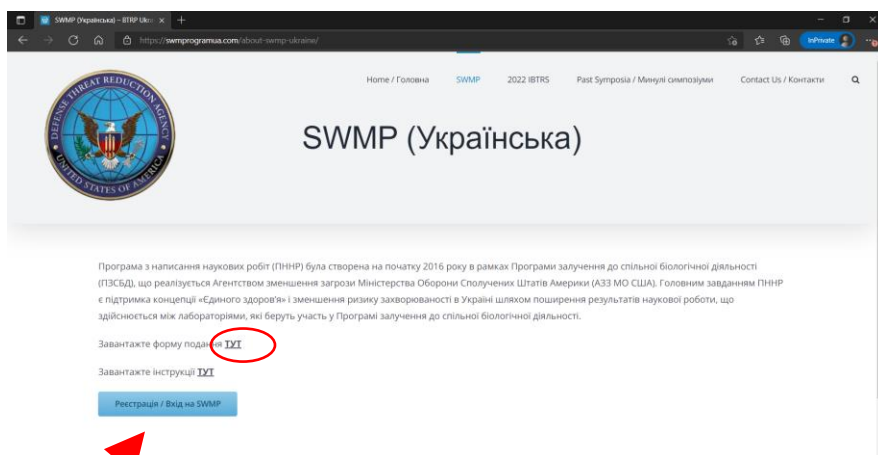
SWMP (Українська) – BTRP Ukr

https://swmprogramua.com/about-swmp-ukraine/

InPrivate

DEFENSE THREAT REDUCTION AGENCY
UNITED STATES OF AMERICA

Home / Головна SWMP 2022 IBTRS Past Symposia / Минулі симпозіуми Contact Us / Контакти

SWMP (Українська)

Програма з написання наукових робіт (ПННР) була створена на початку 2016 року в рамках Програми залучення до спільної біологічної діяльності (ПЗСБД), що реалізується Агентством зменшення загрози Міністерства Оборони Сполучених Штатів Америки (АЗЗ МО США). Головним завданням ПННР є підтримка концепції «Єдиного здоров'я» і зменшення ризику захворюваності в Україні шляхом поширення результатів наукової роботи, що здійснюються між лабораторіями, які беруть участь у Програмі залучення до спільної біологічної діяльності.

Завантажте форму подання ТУТ

Завантажте інструкції ТУТ

Реєстрація / Вхід на SWMP